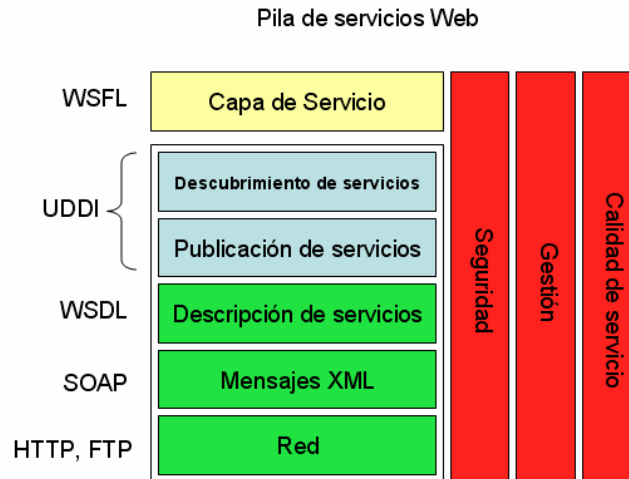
Pila de servicios Web

WSFL
Capa de Servicio

UDDI
Descubrimiento de servicios
Publicación de servicios

WSDL
Descripción de servicios

SOAP
Mensajes XML

HTTP, FTP
Red

Seguridad
Gestión
Calidad de servicio